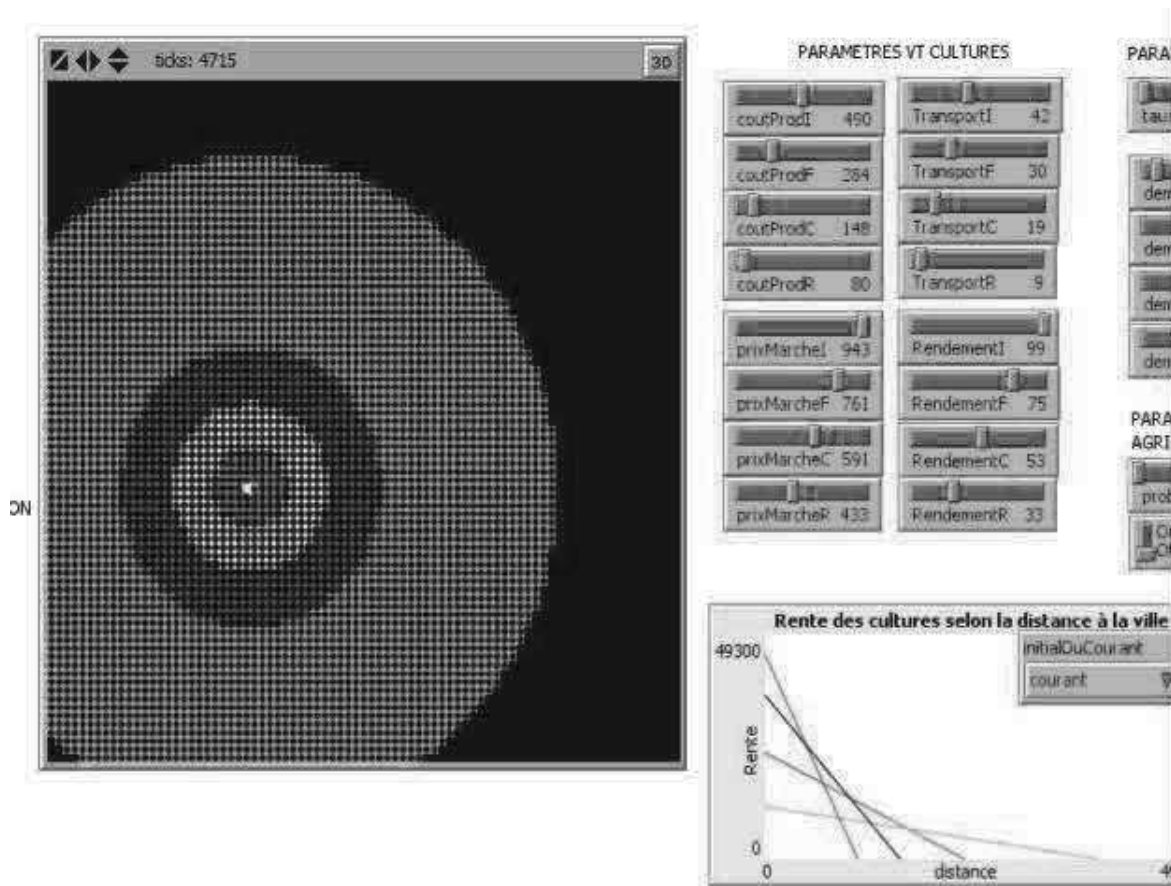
ticks: 4715

3D

ON

PARAMETRES VT CULTURES

coutProdI 490

TransportI 42

coutProdF 284

TransportF 30

coutProdC 148

TransportC 19

coutProdR 80

TransportR 9

prixMarcheI 943

RendementI 99

prixMarcheF 761

RendementF 75

prixMarcheC 591

RendementC 53

prixMarcheR 433

RendementR 33

PARA

tau

dem

dem

dem

dem

PARA
AGRI

prob

Rente des cultures selon la distance à la ville

initialDuCourant

courant

49300

Rente

0

0

distance